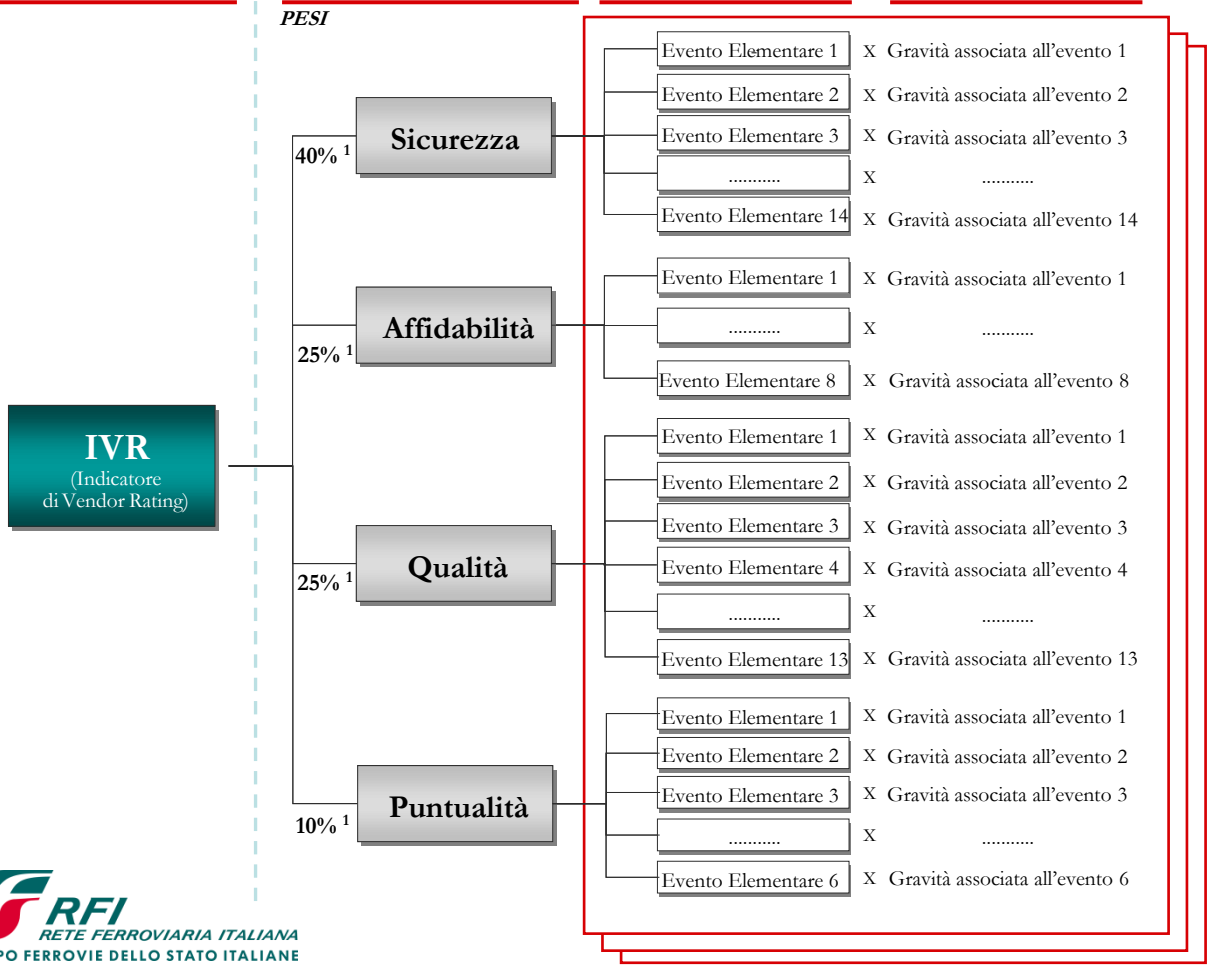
PESI

IVR
(Indicatore di Vendor Rating)

40% $^1$
Sicurezza

Evento Elementare 1 X Gravità associata all'evento 1
Evento Elementare 2 X Gravità associata all'evento 2
Evento Elementare 3 X Gravità associata all'evento 3
........... X ...........
Evento Elementare 14 X Gravità associata all'evento 14

25% $^1$
Affidabilità

Evento Elementare 1 X Gravità associata all'evento 1
........... X ...........
Evento Elementare 8 X Gravità associata all'evento 8

25% $^1$
Qualità

Evento Elementare 1 X Gravità associata all'evento 1
Evento Elementare 2 X Gravità associata all'evento 2
Evento Elementare 3 X Gravità associata all'evento 3
Evento Elementare 4 X Gravità associata all'evento 4
........... X ...........
Evento Elementare 13 X Gravità associata all'evento 13

10% $^1$
Puntualità

Evento Elementare 1 X Gravità associata all'evento 1
Evento Elementare 2 X Gravità associata all'evento 2
Evento Elementare 3 X Gravità associata all'evento 3
........... X ...........
Evento Elementare 6 X Gravità associata all'evento 6

RFI
RETE FERROVIARIA ITALIANA
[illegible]PO FERROVIE DELLO STATO ITALIANE